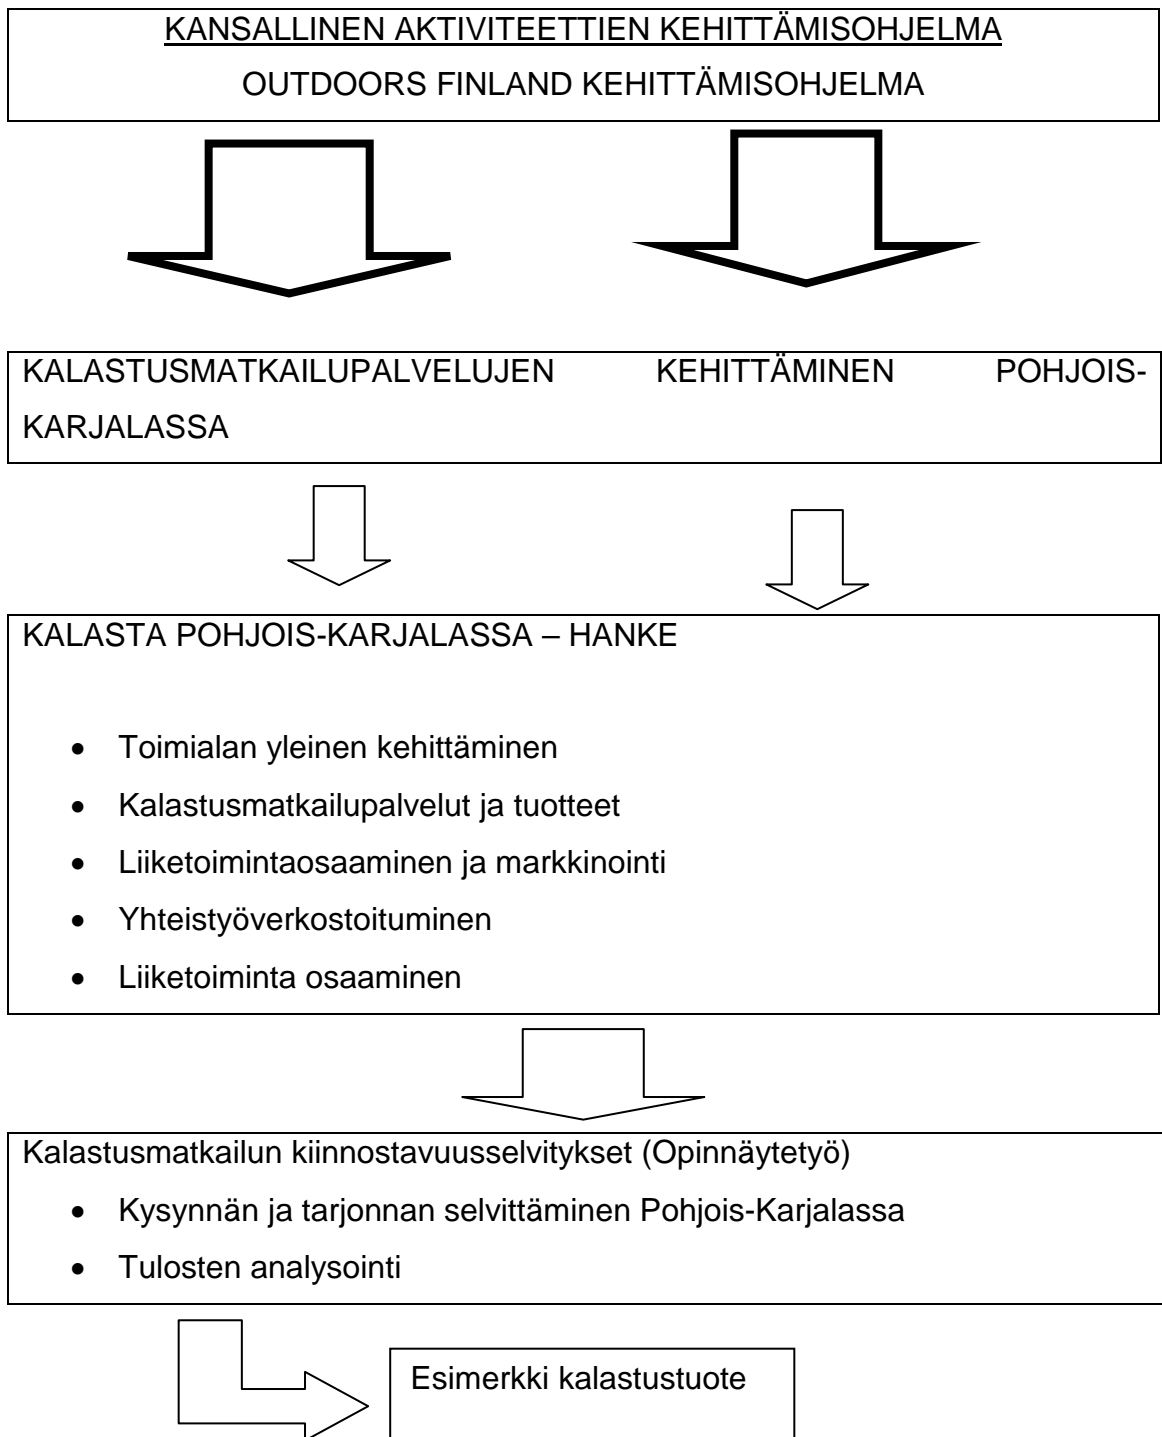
KANSALLINEN AKTIVITEETTIEN KEHITTÄMISOHJELMA
OUTDOORS FINLAND KEHITTÄMISOHJELMA

KALASTUSMATKAILUPALVELUJEN KEHITTÄMINEN POHJOIS-KARJALASSA

KALASTA POHJOIS-KARJALASSA – HANKE

- Toimialan yleinen kehittäminen
- Kalastusmatkailupalvelut ja tuotteet
- Liiketoimintaosaaminen ja markkinointi
- Yhteistyöverkostoituminen
- Liiketoiminta osaaminen

Kalastusmatkailun kiinnostavuusselvitykset (Opinnäytetyö)
- Kysynnän ja tarjonnan selvittäminen Pohjois-Karjalassa
- Tulosten analysointi

Esimerkki kalastustuote